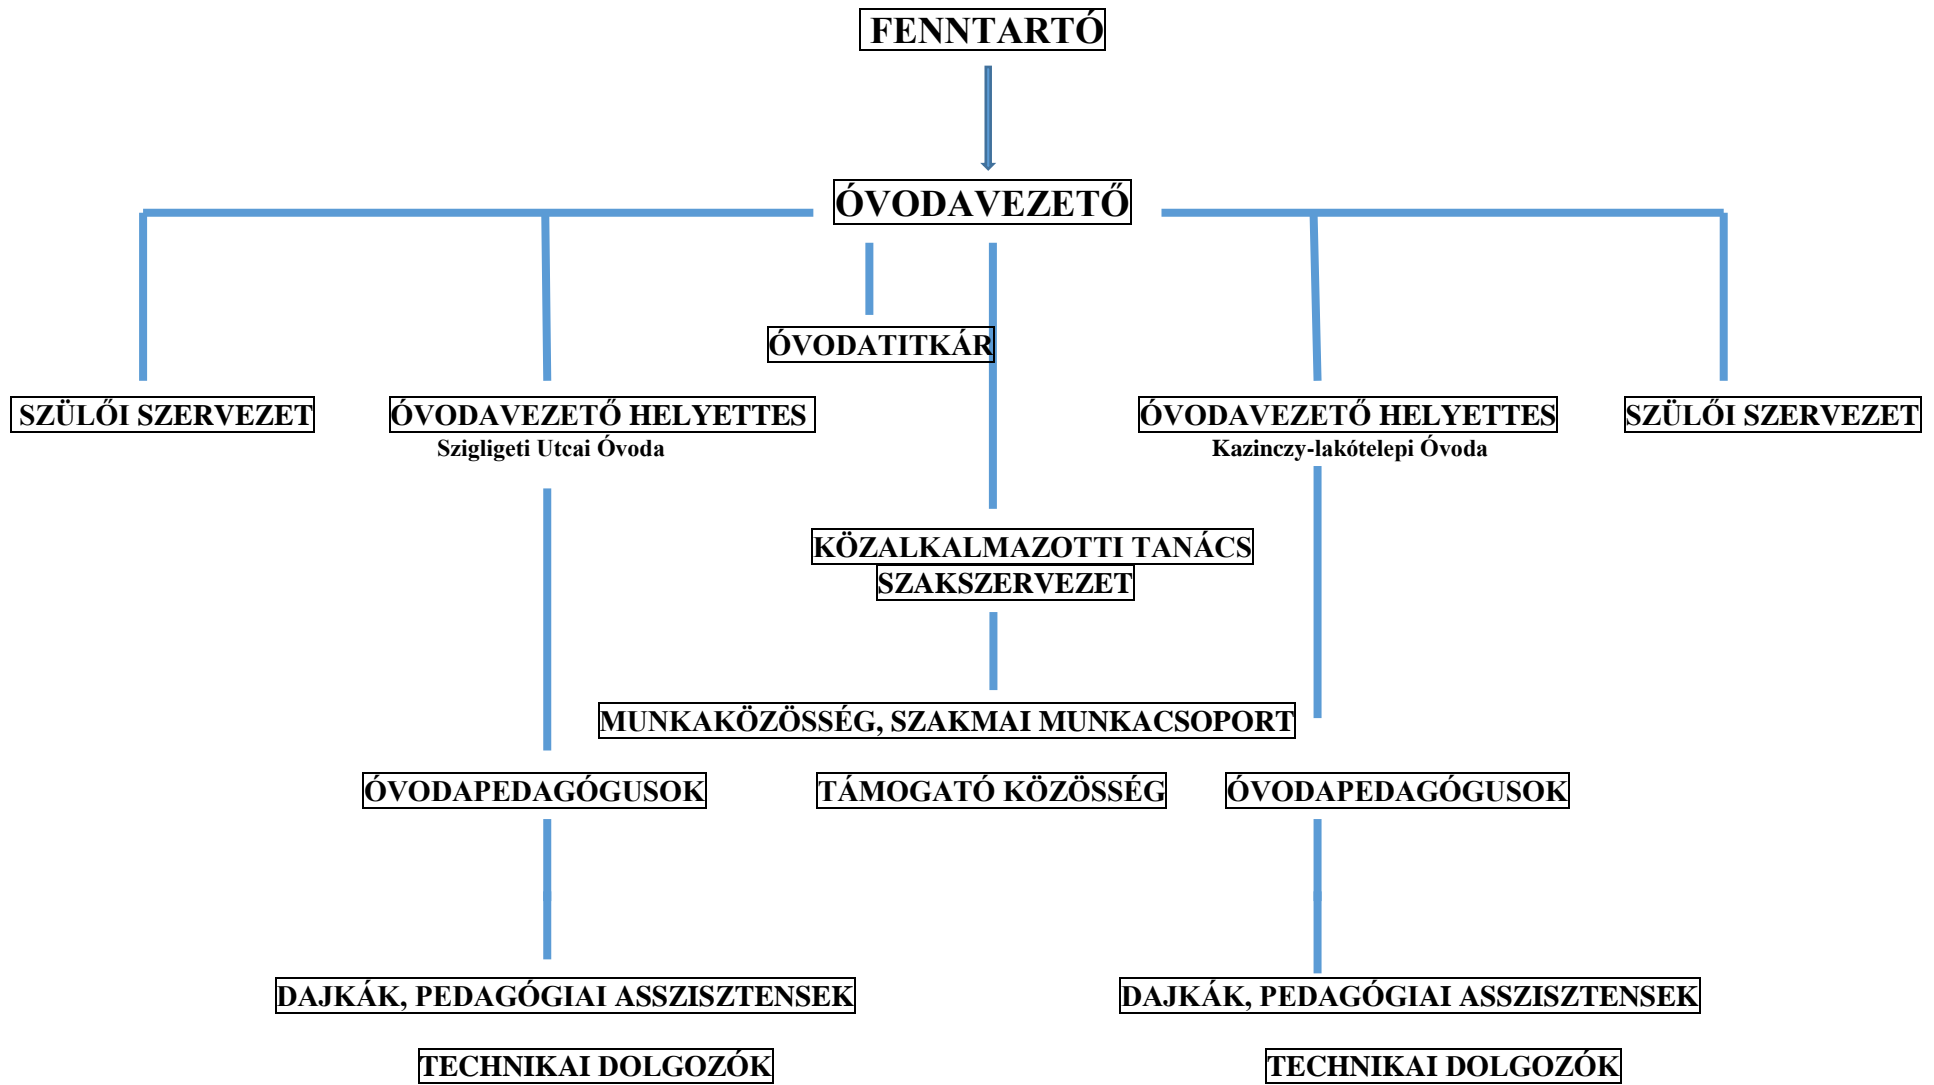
FENNTARTÓ

ÓVODAVEZETŐ

ÓVODATITKÁR

SZÜLŐI SZERVEZET

ÓVODAVEZETŐ HELYETTES
Szigligeti Utcai Óvoda

ÓVODAVEZETŐ HELYETTES
Kazinczy-lakótelepi Óvoda

SZÜLŐI SZERVEZET

KÖZALKALMAZOTTI TANÁCS
SZAKSZERVEZET

MUNKAKÖZÖSSÉG, SZAKMAI MUNKACSOPORT

ÓVODAPEDAGÓGUSOK

TÁMOGATÓ KÖZÖSSÉG

ÓVODAPEDAGÓGUSOK

DAJKÁK, PEDAGÓGIAI ASSZISZTENSEK

DAJKÁK, PEDAGÓGIAI ASSZISZTENSEK

TECHNIKAI DOLGOZÓK

TECHNIKAI DOLGOZÓK